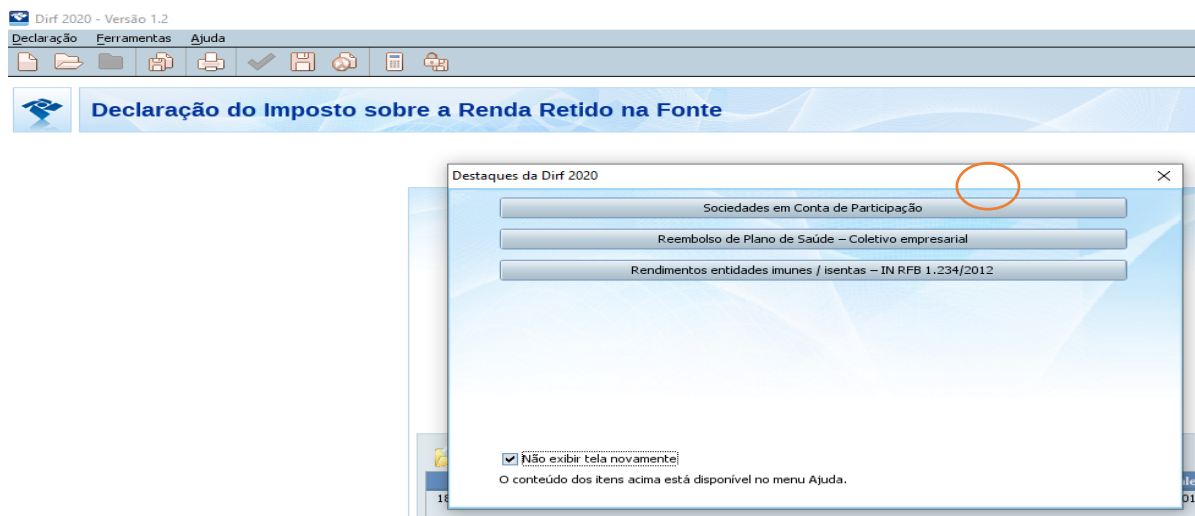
Dirf 2020 - Versão 1.2

Declaração Ferramentas Ajuda

Declaração do Imposto sobre a Renda Retido na Fonte

Destaques da Dirf 2020

Sociedades em Conta de Participação

Reembolso de Plano de Saúde – Coletivo empresarial

Rendimentos entidades imunes / isentas – IN RFB 1.234/2012

Não exibir tela novamente

O conteúdo dos itens acima está disponível no menu Ajuda.